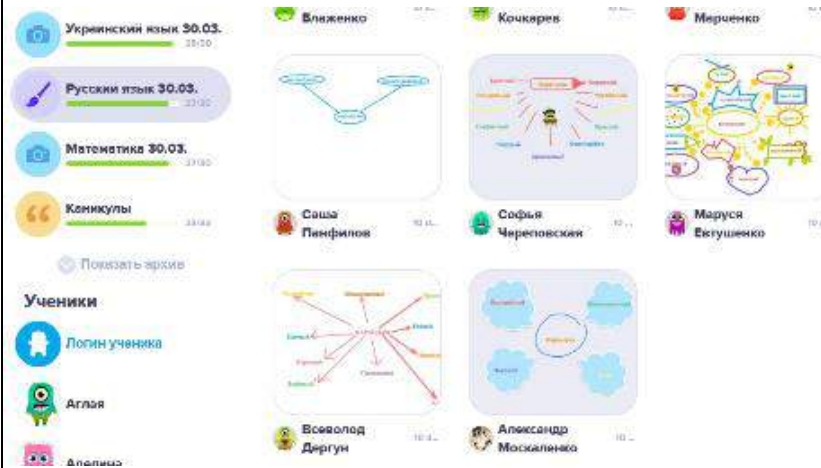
Украинский язык 30.03.
25/30

Русский язык 30.03.
27/30

Математика 30.03.
27/30

Каникулы
23/30

Показать архив

Ученики

Логин ученика

Аглая

Аделина

Влаженко

Кочкарев

Марченко

Саша Пинфилов

Софья Череповская

Маруся Евтушенко

Всеволод Дергун

Александр Москаленко